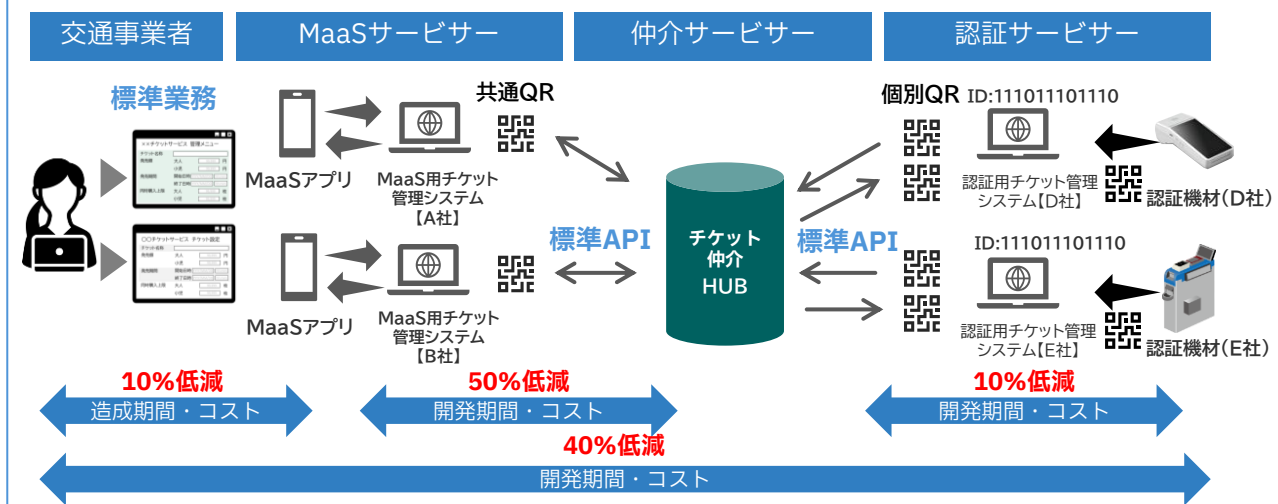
交通事業者

MaaSサービサー

仲介サービサー

認証サービサー

標準業務

××チケットサービス 管理メニュー

〇〇チケットサービス チケット設定

MaaSアプリ

MaaS用チケット管理システム【A社】

共通QR

MaaSアプリ

MaaS用チケット管理システム【B社】

標準API

チケット仲介 HUB

標準API

個別QR ID:111011101110

認証用チケット管理システム【D社】

認証機材（D社）

ID:111011101110

認証用チケット管理システム【E社】

認証機材（E社）

10%低減

造成期間・コスト

50%低減

開発期間・コスト

10%低減

開発期間・コスト

40%低減

開発期間・コスト